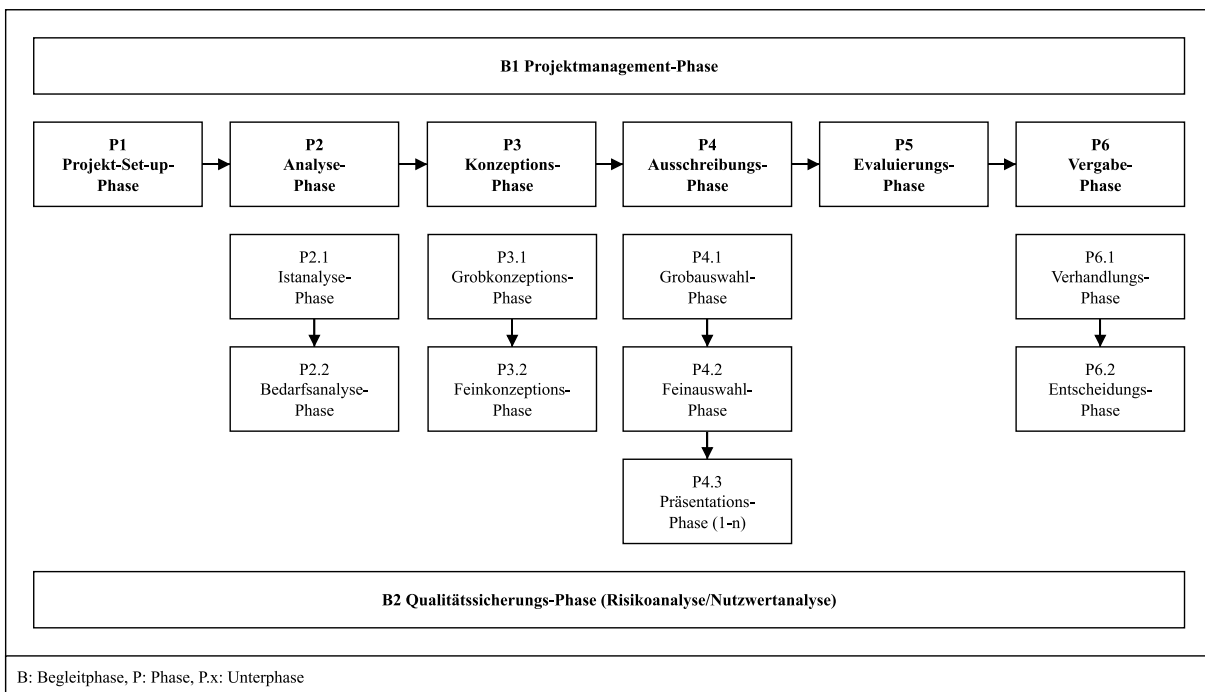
B1 Projektmanagement-Phase

P1
Projekt-Set-up-Phase

P2
Analyse-Phase

P3
Konzeptions-Phase

P4
Ausschreibungs-Phase

P5
Evaluierungs-Phase

P6
Vergabe-Phase

P2.1
Istanalyse-Phase

P2.2
Bedarfsanalyse-Phase

P3.1
Grobkonzeptions-Phase

P3.2
Feinkonzeptions-Phase

P4.1
Grobauswahl-Phase

P4.2
Feinauswahl-Phase

P4.3
Präsentations-Phase (1-n)

P6.1
Verhandlungs-Phase

P6.2
Entscheidungs-Phase

B2 Qualitätssicherungs-Phase (Risikoanalyse/Nutzwertanalyse)

B: Begleitphase, P: Phase, P.x: Unterphase